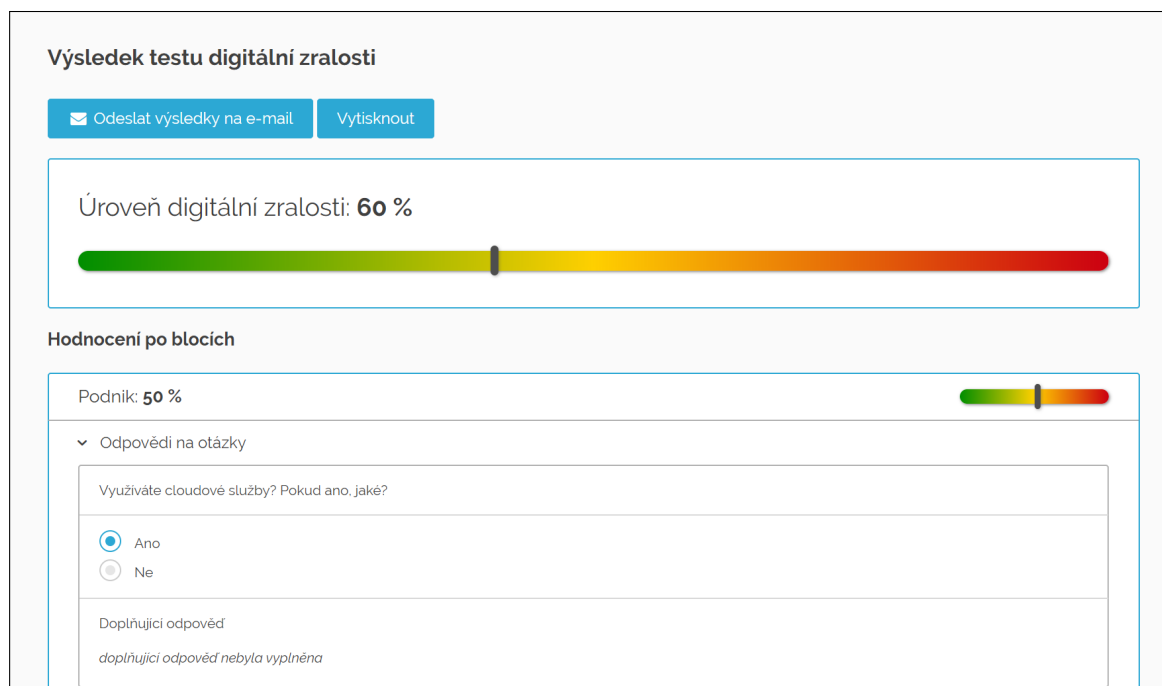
Výsledek testu digitální zralosti

Odeslat výsledky na e-mail

Vytisknout

Úroveň digitální zralosti: **60 %**

Hodnocení po blocích

Podnik: **50 %**

Odpovědi na otázky

Využíváte cloudové služby? Pokud ano, jaké?

Ano

Ne

Doplňující odpověď

*doplňující odpověď nebyla vyplněna*